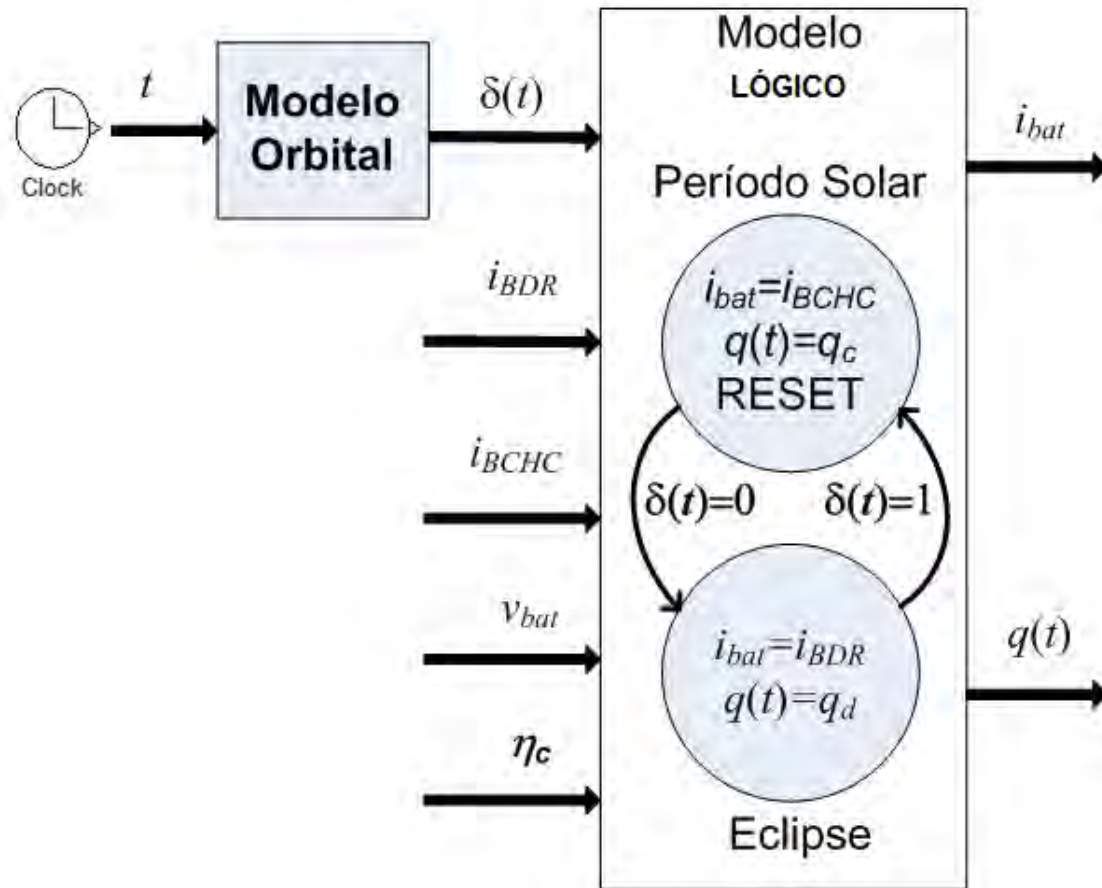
Clock

$t$

Modelo Orbital

$\delta(t)$

Modelo LÓGICO

$i_{bat}$

Período Solar

$i_{BDR}$

$i_{bat}=i_{BCHC}$
$q(t)=q_c$
RESET

$i_{BCHC}$

$\delta(t)=0$ $\delta(t)=1$

$v_{bat}$

$i_{bat}=i_{BDR}$
$q(t)=q_d$

$q(t)$

$\eta_c$

Eclipse